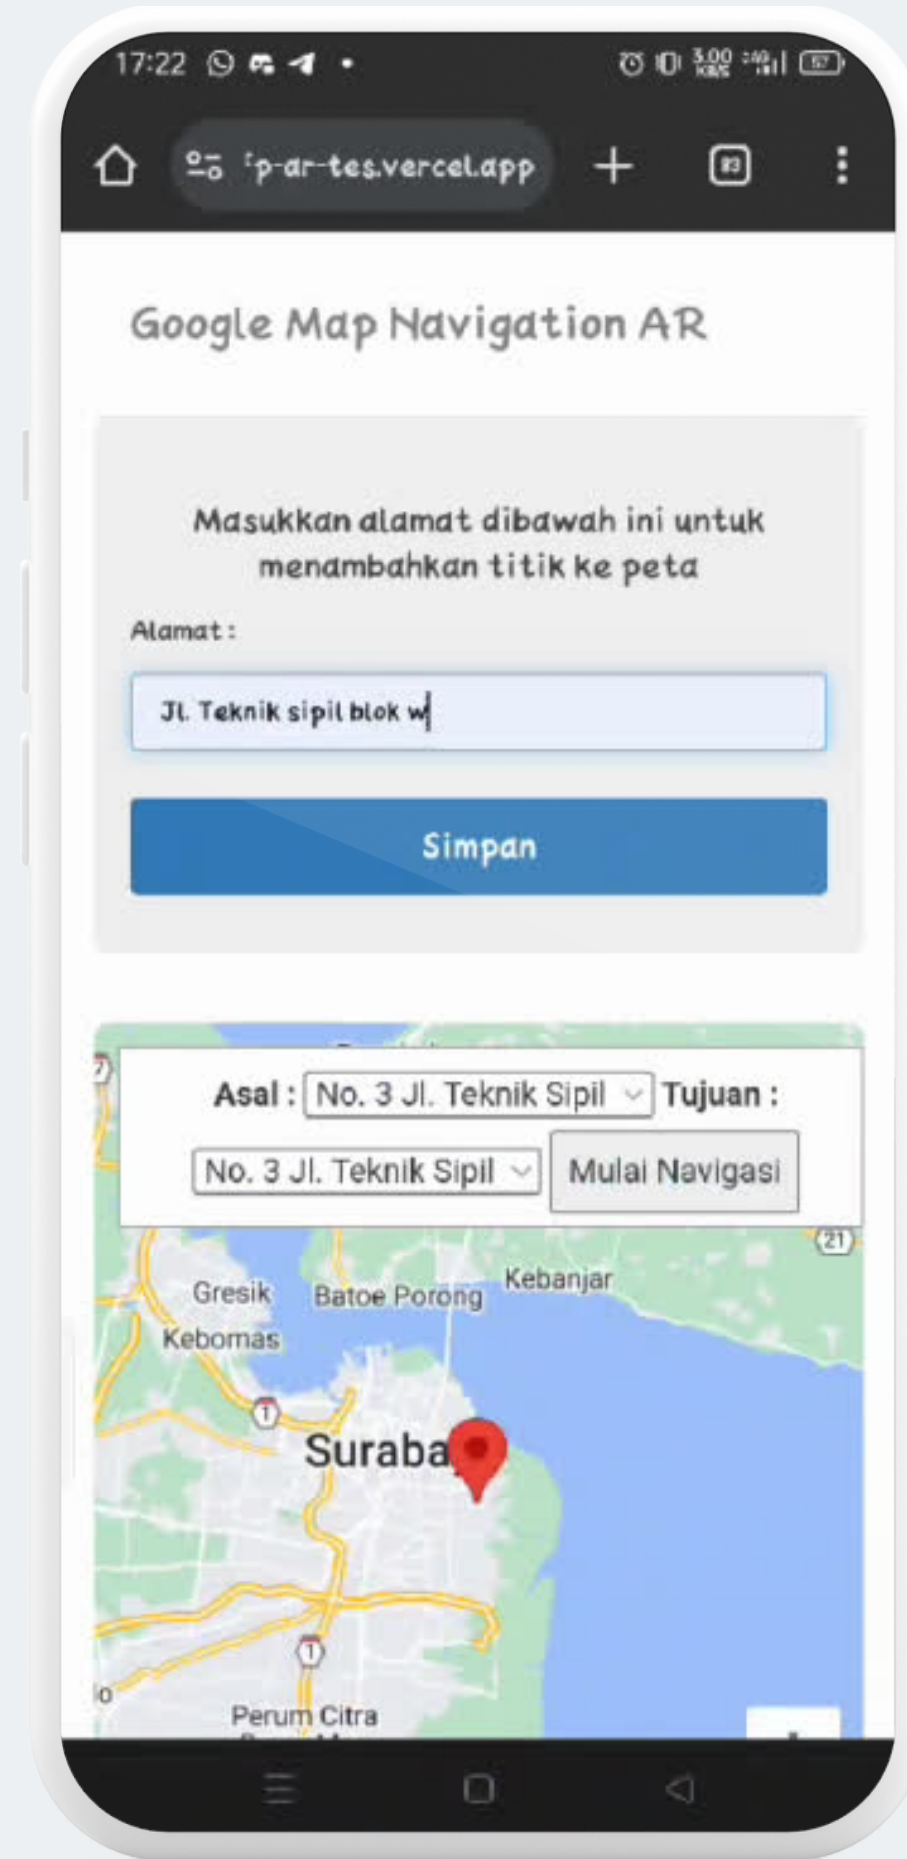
17:22

3.00 KB/S

'p-ar-tes.vercel.app

83

Google Map Navigation AR

Masukkan alamat dibawah ini untuk menambahkan titik ke peta

Alamat :

Jl. Teknik sipil blok w

Simpan

Asal : No. 3 Jl. Teknik Sipil Tujuan :

No. 3 Jl. Teknik Sipil Mulai Navigasi

21

Gresik Batoe Porong Kebanjar

Kebomas

1

Suraba

1

Perum Citra